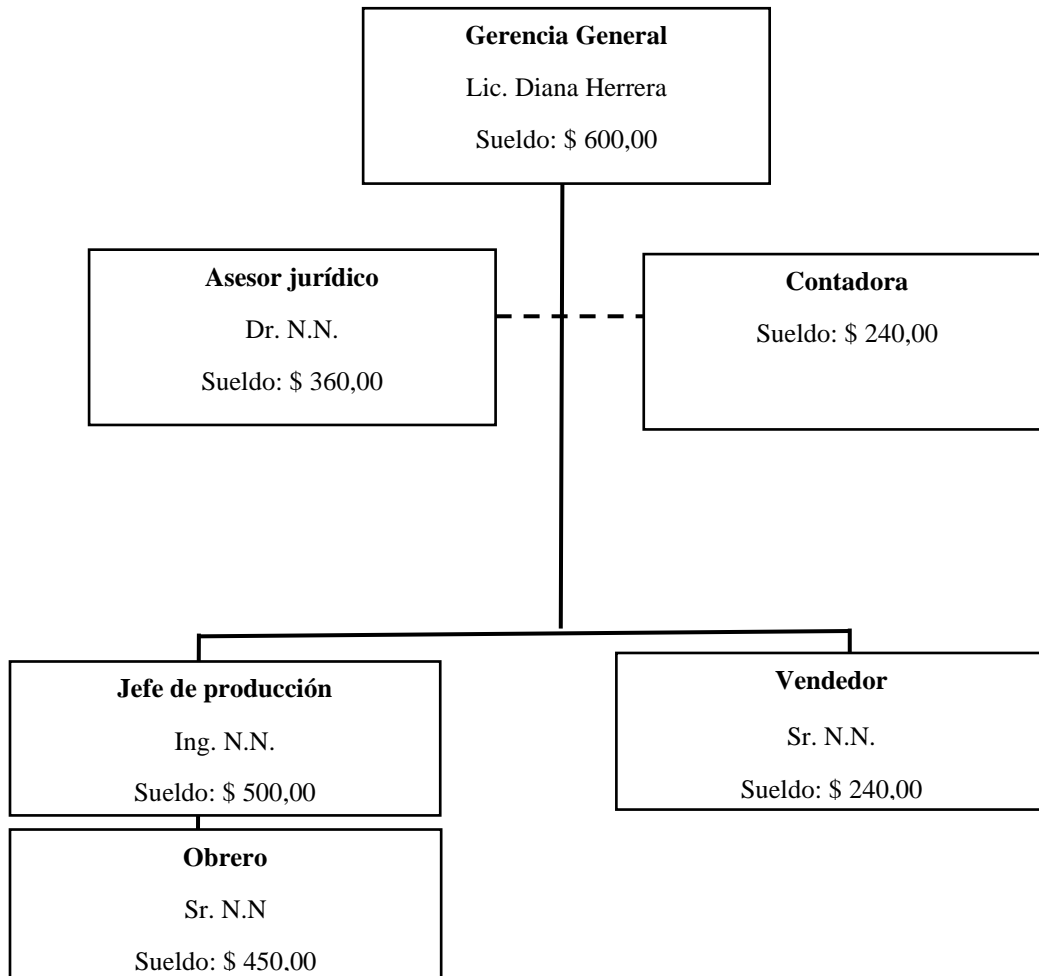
**Gerencia General**

Lic. Diana Herrera

Sueldo: \$ 600,00

**Asesor jurídico**

Dr. N.N.

Sueldo: \$ 360,00

**Contadora**

Sueldo: \$ 240,00

**Jefe de producción**

Ing. N.N.

Sueldo: \$ 500,00

**Vendedor**

Sr. N.N.

Sueldo: \$ 240,00

**Obrero**

Sr. N.N

Sueldo: \$ 450,00